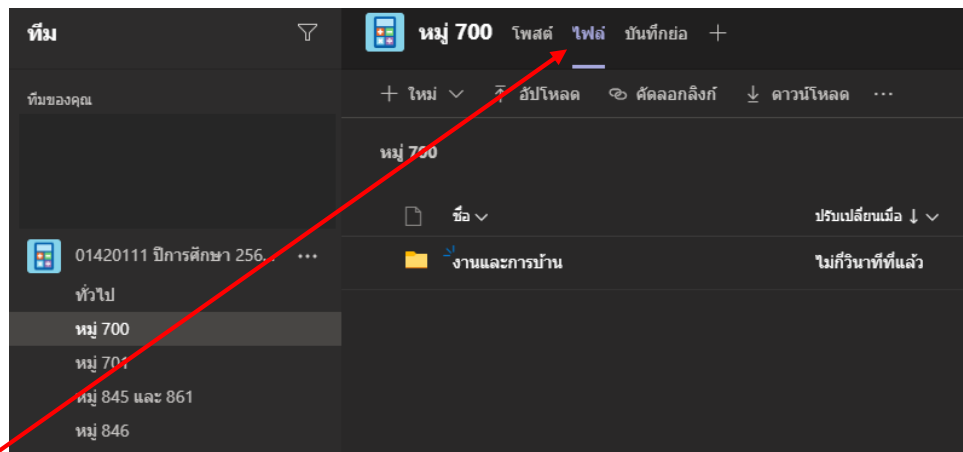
ทีม

ทีมของคุณ

01420111 ปีการศึกษา 256... ···

ทั่วไป

หมู่ 700

หมู่ 701

หมู่ 845 และ 861

หมู่ 846

หมู่ 700 โพสต์ ไฟล์ บันทึกย่อ +

+ ใหม่ ∨ อัปโหลด คัดลอกลิงก์ ดาวน์โหลด ···

หมู่ 700

| ชื่อ ∨ | ปรับเปลี่ยนเมื่อ ↓ ∨ |
|---|---|
| งานและการบ้าน | ไม่กี่วินาทีที่แล้ว |